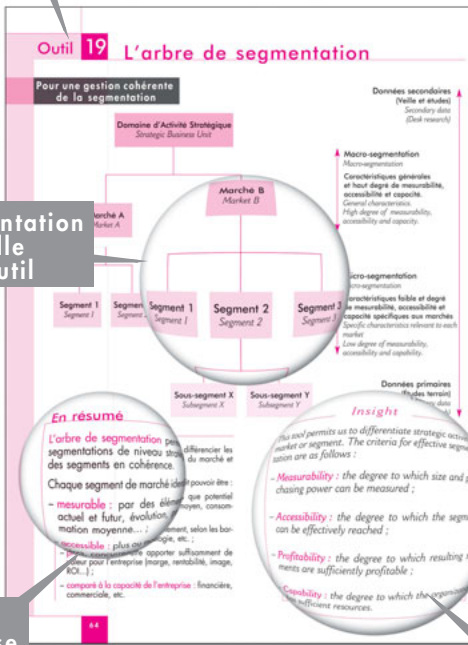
Outil 19 L'arbre de segmentation

Pour une gestion cohérente de la segmentation

Données secondaires (Veille et études) Secondary data (Desk research)

Domaine d'Activité Stratégique
Strategic Business Unit

Macro-segmentation
Macro-segmentation
Caractéristiques générales et haut degré de mesurabilité, accessibilité et capacité.
General characteristics. High degree of measurability, accessibility and capacity.

Marché A
Market A

Marché B
Market B

ntation
lle
util

Micro-segmentation
Micro-segmentation
Caractéristiques faible et degré de mesurabilité, accessibilité et capacité spécifiques aux marchés
Specific characteristics relevant to each market
Low degree of measurability, accessibility and capability.

Segment 1
Segment 1

Segment 1
Segment 1

Segment 2
Segment 2

Segment 3
Segment 3

Sous-segment X
Subsegment X

Sous-segment Y
Subsegment Y

Données primaires
(Études terrain)
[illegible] data

En résumé

L'arbre de segmentation permet des segmentations de niveau stratégique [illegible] différencier les des segments en cohérence. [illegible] du marché et

Chaque segment de marché identifié doit pouvoir être :
– mesurable : par des éléments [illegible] que potentiel actuel et futur, évolution, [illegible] moyen, consommation moyenne... ;
– accessible : plus ou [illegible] selon les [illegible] ;
– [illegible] apporter suffisamment de valeur pour l'entreprise (marge, rentabilité, image, ROI...) ;
– comparé à la capacité de l'entreprise : financière, commerciale, etc.

Insight

This tool permits us to differentiate strategic activ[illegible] market or segment. The criteria for effective segme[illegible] tation are as follows :

– Measurability : the degree to which size and p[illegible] chasing power can be measured ;

– Accessibility : the degree to which the segm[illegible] can be effectively reached ;

– Profitability : the degree to which resulting s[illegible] ments are sufficiently profitable ;

– Capability : the degree to which the organi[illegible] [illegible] sufficient resources.

64